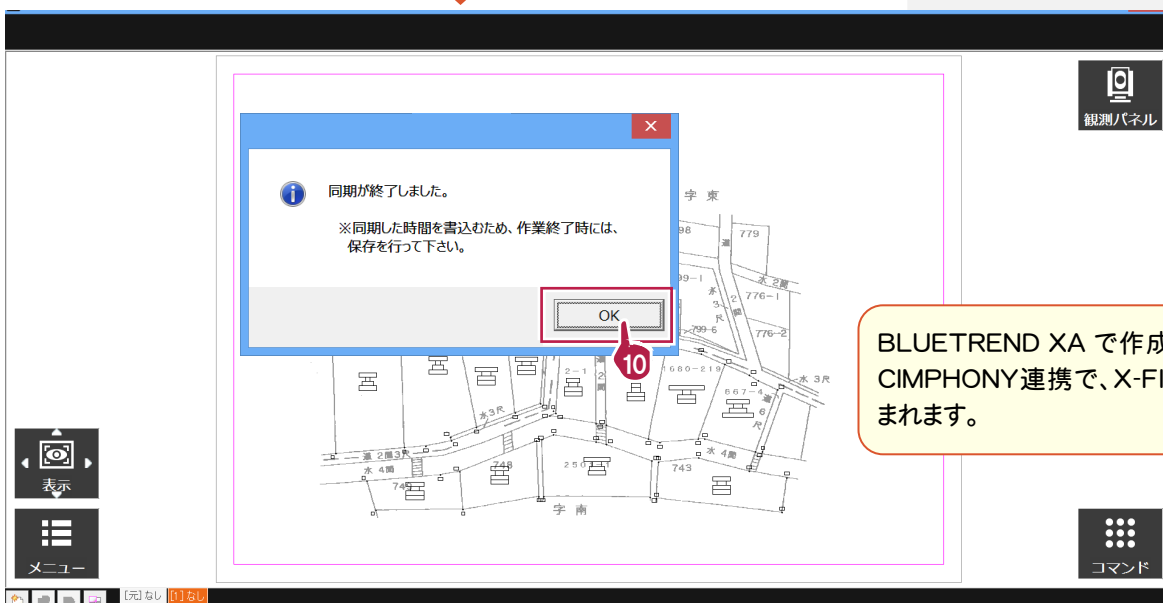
同期が終了しました。

※同期した時間を書込むため、作業終了時には、保存を行って下さい。

OK

10

観測パネル

BLUETREND XA で作成
CIMPHONY連携で、X-FI
まれます。

表示

メニュー

コマンド

[元] なし [1] なし

字東
779
98
99-1
水2間
776-1
3尺
2
776-2
799-6
1680-219
水3尺
667-4
6尺
水3尺
2-1
道 2間3尺
水4間
748
250
743
水4間
745
字南